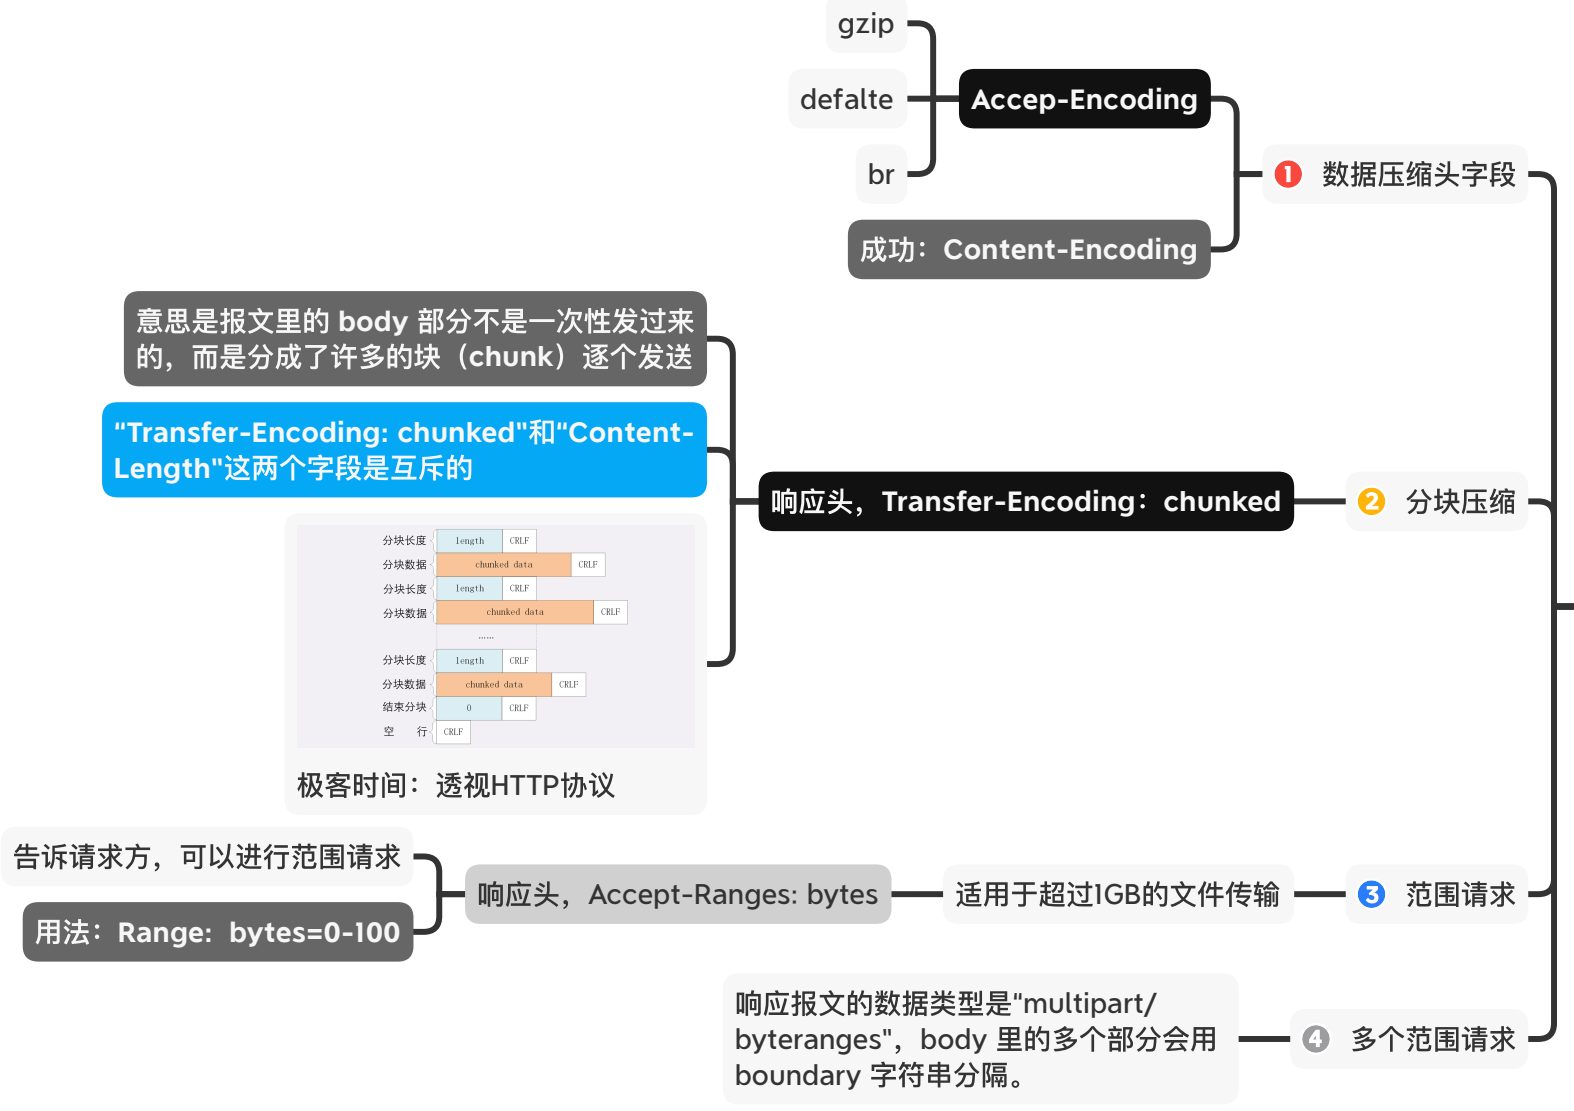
gzip

defalte

br

Accep-Encoding

成功：Content-Encoding

1 数据压缩头字段

意思是报文里的 body 部分不是一次性发过来的，而是分成了许多的块（chunk）逐个发送

"Transfer-Encoding: chunked"和"Content-Length"这两个字段是互斥的

分块长度 length CRLF
分块数据 chunked data CRLF
分块长度 length CRLF
分块数据 chunked data CRLF
......
分块长度 length CRLF
分块数据 chunked data CRLF
结束分块 0 CRLF
空 行 CRLF

极客时间：透视HTTP协议

响应头，Transfer-Encoding：chunked

2 分块压缩

告诉请求方，可以进行范围请求

用法：Range：bytes=0-100

响应头，Accept-Ranges: bytes

适用于超过1GB的文件传输

3 范围请求

响应报文的数据类型是"multipart/byteranges"，body 里的多个部分会用 boundary 字符串分隔。

4 多个范围请求